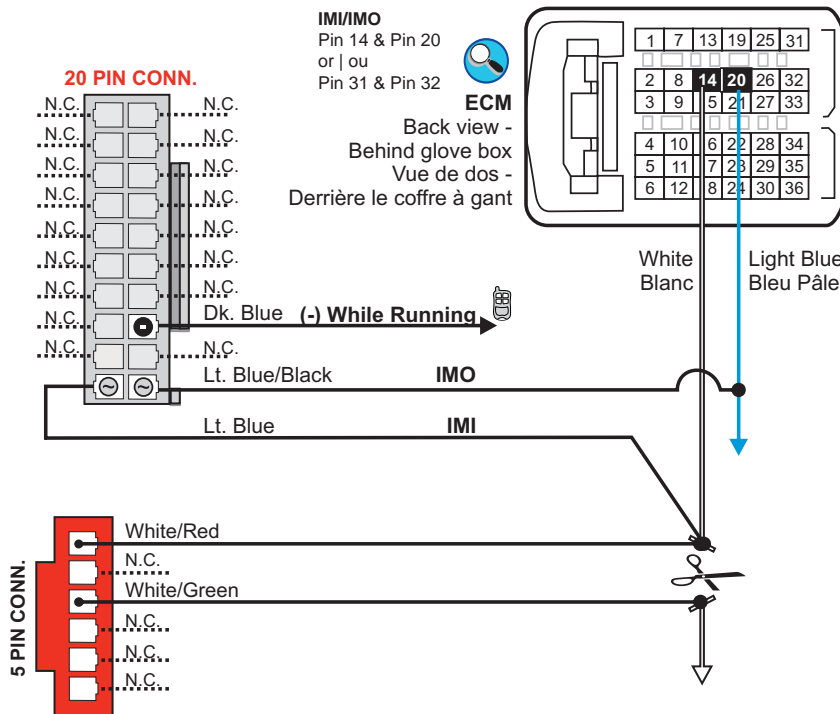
IMI/IMO
Pin 14 & Pin 20
or | ou
Pin 31 & Pin 32

ECM
Back view -
Behind glove box
Vue de dos -
Derrière le coffre à gant

| 1 | 7 | 13 | 19 | 25 | 31 |
|---|---|---|---|---|---|
| 2 | 8 | 14 | 20 | 26 | 32 |
| 3 | 9 | 15 | 21 | 27 | 33 |
| 4 | 10 | 16 | 22 | 28 | 34 |
| 5 | 11 | 17 | 23 | 29 | 35 |
| 6 | 12 | 18 | 24 | 30 | 36 |

20 PIN CONN.
N.C. N.C.
N.C. N.C.
N.C. N.C.
N.C. N.C.
N.C. N.C.
N.C. N.C.
N.C. N.C.
N.C. Dk. Blue (-) While Running
N.C. N.C.
Lt. Blue/Black IMO
Lt. Blue IMI

White
Blanc

Light Blue
Bleu Pâle

5 PIN CONN.
White/Red
N.C.
White/Green
N.C.
N.C.
N.C.